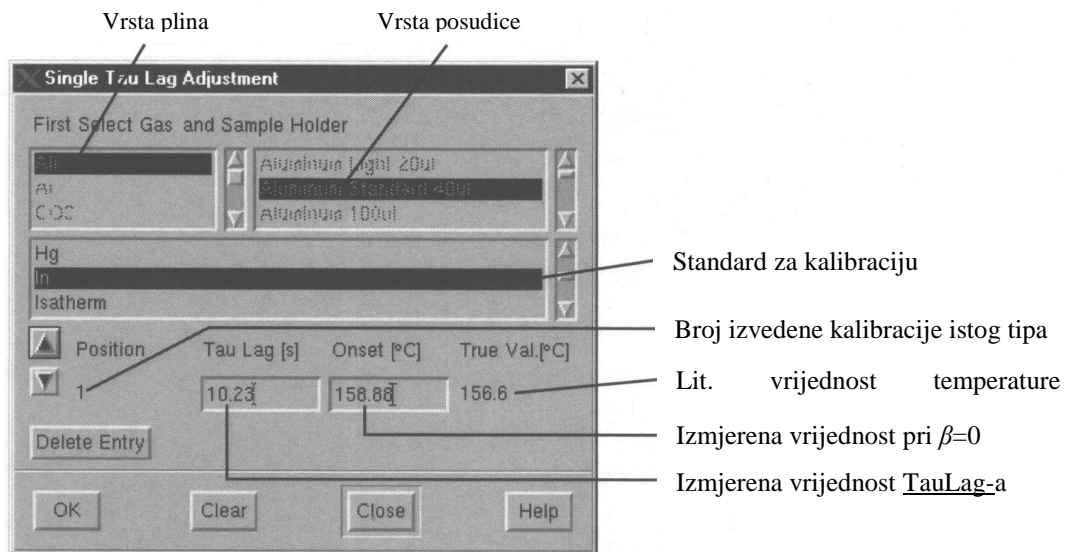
Vrsta plina

Vrsta posudice

Single Tau Lag Adjustment

First Select Gas and Sample Holder

Air
Ar
CO2

Aluminum Light 20ul
Aluminum Standard 40ul
Aluminum 100ul

Hg
In
Isotherm

Standard za kalibraciju

Position

Tau Lag [s]

Onset [°C]

True Val.[°C]

Broj izvedene kalibracije istog tipa

1

10.23

158.86

156.6

Lit. vrijednost temperature

Delete Entry

Izmjerena vrijednost pri $\beta$=0

Izmjerena vrijednost TauLag-a

OK

Clear

Close

Help